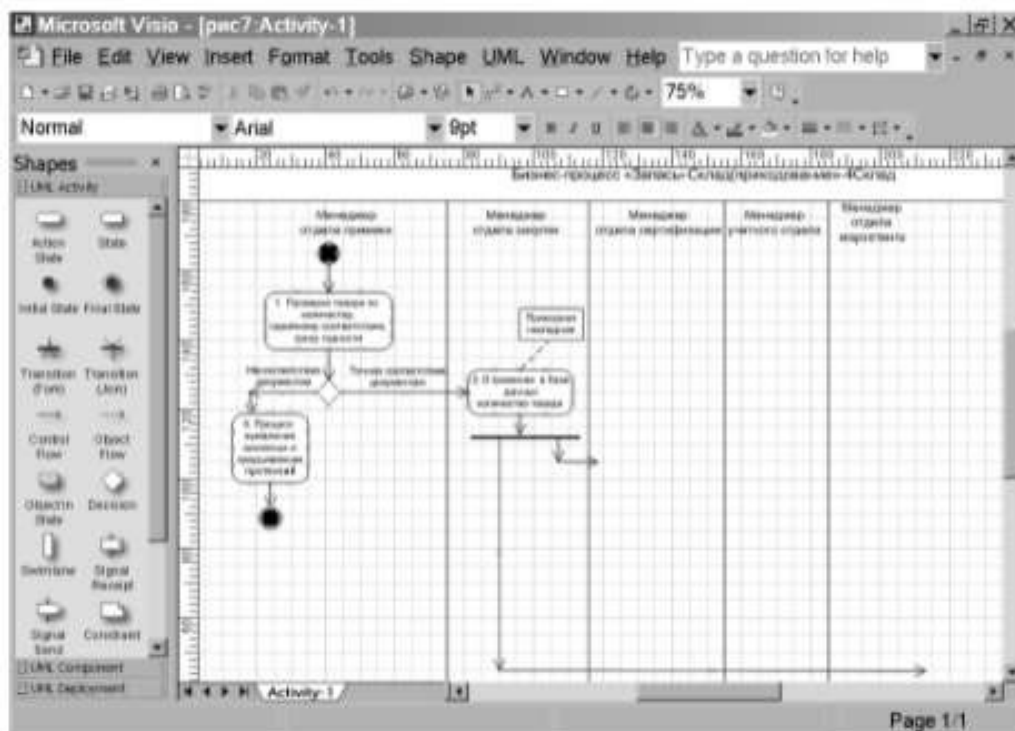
Microsoft Visio - [рис7:Activity-1]

File Edit View Insert Format Tools Shape UML Window Help Type a question for help

75%

Normal Arial 9pt

Shapes

UML Activity

Action State State

Initial State Final State

Transition (Fork) Transition (Join)

Control Flow Object Flow

ObjectIn State Decision

Swimlane Signal Receipt

Signal Send Constraint

UML Component

UML Deployment

Бизнес-процесс «Запасы»-Склад[приходование]»-ФСклад

Менеджер отдела приемки

Менеджер отдела закупки

Менеджер отдела сертификации

Менеджер учетного отдела

Менеджер отдела маркетинга

1. Проверка товара по количеству, наличию сопроводительных документов

Несоответствие документам

Полное соответствие документам

2. Оприходование в базе данных количества товара

Протокол приемки

4. Процесс выявления причины и предъявления претензий

Activity-1

Page 1/1